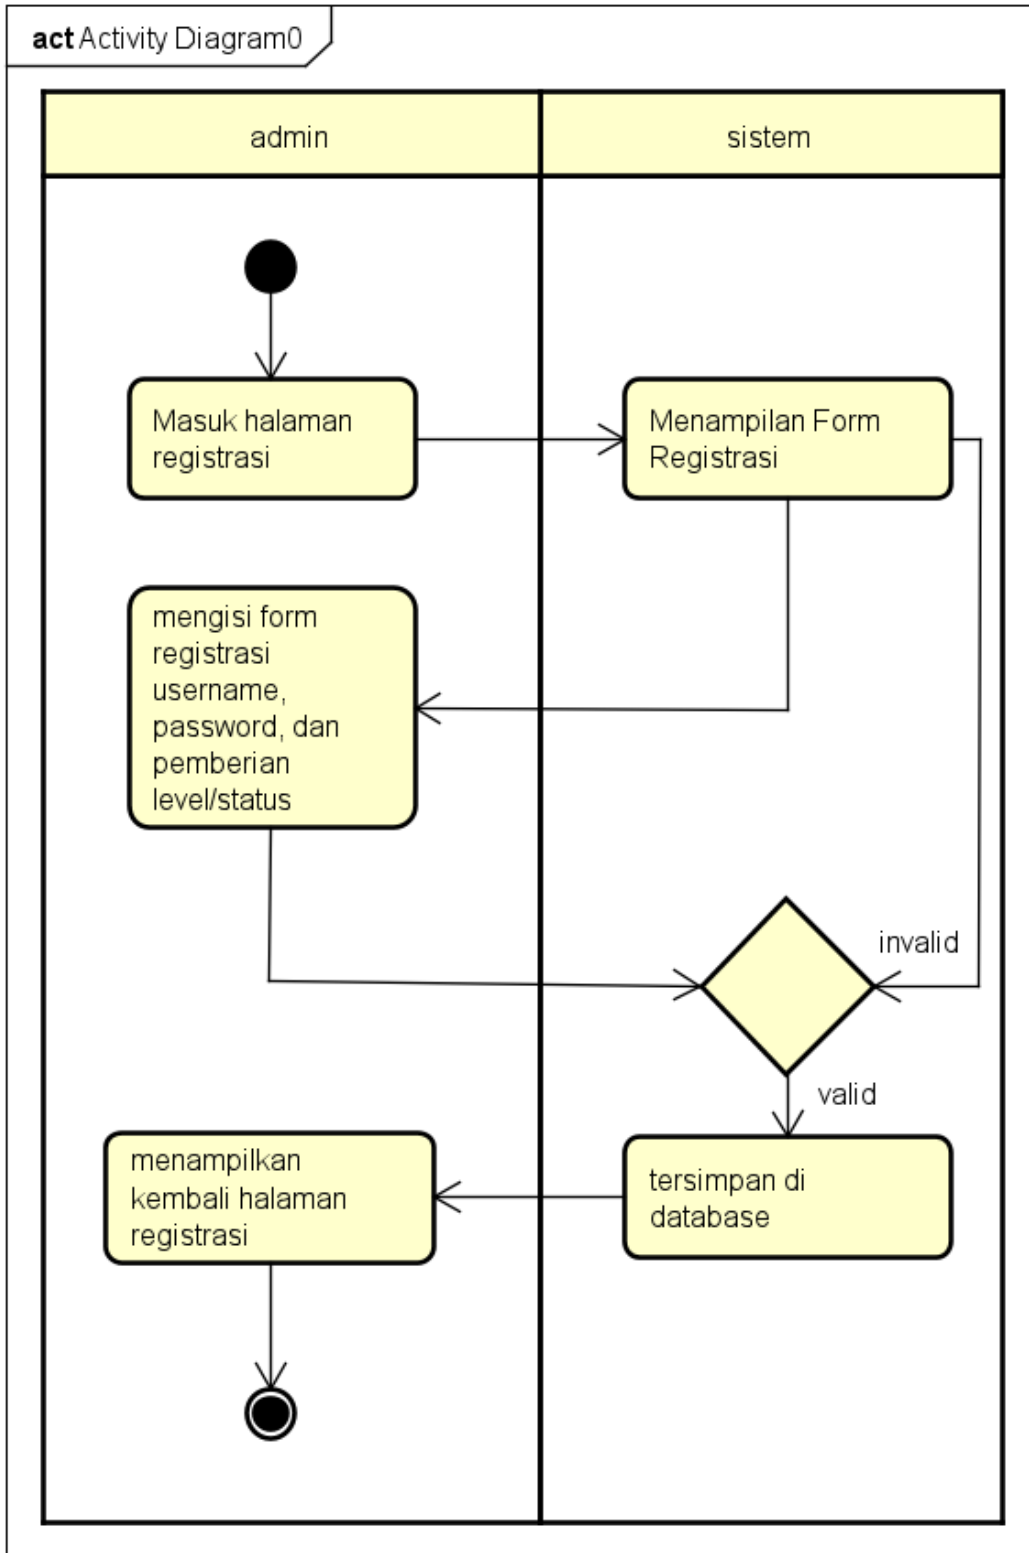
act Activity Diagram0

admin

sistem

Masuk halaman registrasi

Menampilan Form Registrasi

mengisi form registrasi username, password, dan pemberian level/status

invalid

valid

menampilkan kembali halaman registrasi

tersimpan di database